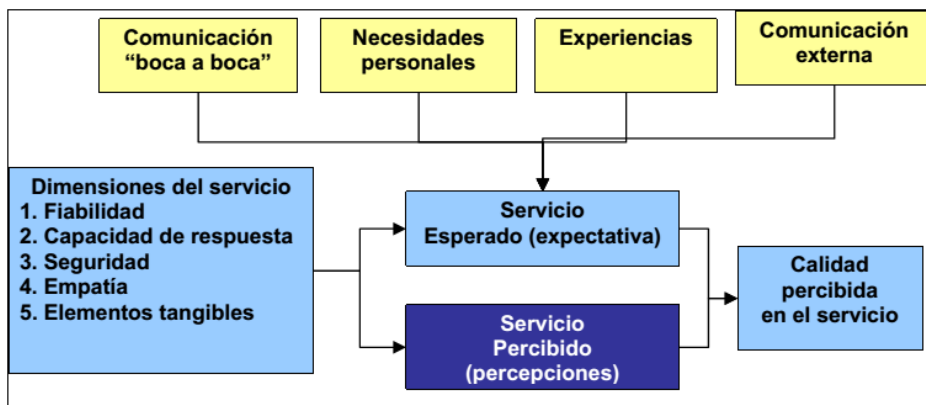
Comunicación “boca a boca”

Necesidades personales

Experiencias

Comunicación externa

Dimensiones del servicio
1. Fiabilidad
2. Capacidad de respuesta
3. Seguridad
4. Empatía
5. Elementos tangibles

Servicio Esperado (expectativa)

Servicio Percibido (percepciones)

Calidad percibida en el servicio